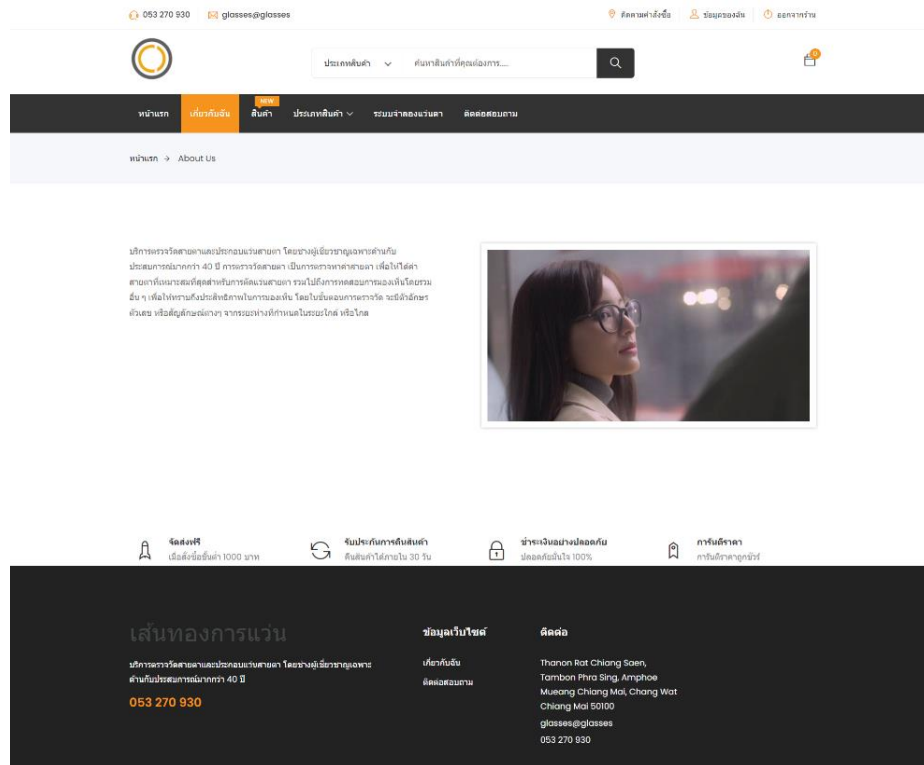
053 270 930 glasses@glasses

ติดตามคำสั่งซื้อ ข้อมูลของฉัน ออกจากระบบ

ประเภทสินค้า ค้นหาสินค้าที่คุณต้องการ....

0

หน้าแรก เกี่ยวกับฉัน NEW สินค้า ประเภทสินค้า ระบบจำลองแว่นตา ติดต่อสอบถาม

หน้าแรก → About Us

บริการตรวจวัดสายตาและประกอบแว่นสายตา โดยช่างผู้เชี่ยวชาญเฉพาะด้านกับประสบการณ์มากกว่า 40 ปี การตรวจวัดสายตา เป็นการตรวจหาค่าสายตา เพื่อให้ได้ค่าสายตาที่เหมาะสมที่สุดสำหรับการตัดแว่นสายตา รวมไปถึงการทดสอบการมองเห็นโดยรวมอื่น ๆ เพื่อให้ทราบถึงประสิทธิภาพในการมองเห็น โดยในขั้นตอนการตรวจวัด จะมีตัวอักษร ตัวเลข หรือสัญลักษณ์ต่างๆ จากระยะห่างที่กำหนดในระยะใกล้ หรือไกล

จัดส่งฟรี
เมื่อสั่งซื้อขั้นต่ำ 1000 บาท

รับประกันการคืนสินค้า
คืนสินค้าได้ภายใน 30 วัน

ชำระเงินอย่างปลอดภัย
ปลอดภัยมั่นใจ 100%

การันตีราคา
การันตีราคาถูกชัวร์

เส้นทองการแว่น

บริการตรวจวัดสายตาและประกอบแว่นสายตา โดยช่างผู้เชี่ยวชาญเฉพาะด้านกับประสบการณ์มากกว่า 40 ปี

053 270 930

ข้อมูลเว็บไซต์

เกี่ยวกับฉัน
ติดต่อสอบถาม

ติดต่อ

Thanon Rat Chiang Saen, Tambon Phra Sing, Amphoe Mueang Chiang Mai, Chang Wat Chiang Mai 50100
glasses@glasses
053 270 930